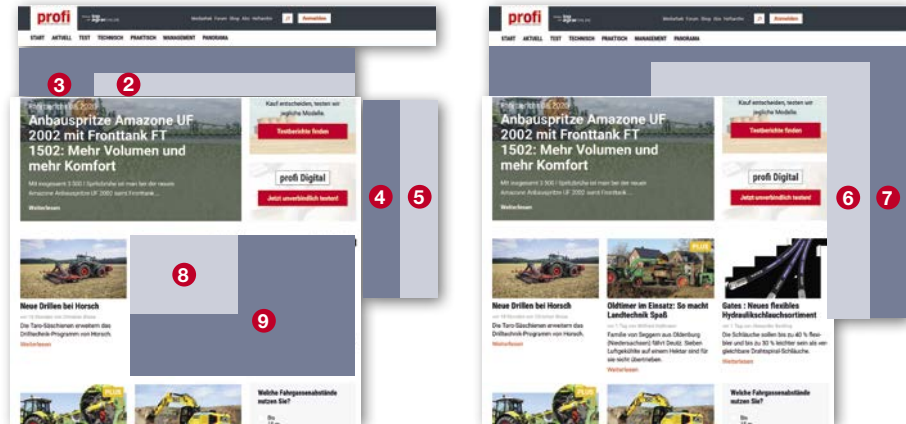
profi

Mediathek Forum Shop Abo Heftarchiv Anmelden

START AKTUELL TEST TECHNISCH PRAKTISCH MANAGEMENT PANORAMA

3 2

Anbauspritze Amazone UF 2002 mit Fronttank FT 1502: Mehr Volumen und mehr Komfort

Mit insgesamt 3 500 l Spritzbrühe ist man bei der neuen Amazone Anbauspritze UF 2002 samt Fronttank ...

Weiterlesen

Kauf entscheiden, testen wir jegliche Modelle.

Testberichte finden

profi Digital

Jetzt unverbindlich testen!

4 5

8

9

Neue Drillen bei Horsch

Die Taro-Sächsmaschinen erweitern das Drilltechnik-Programm von Horsch.

Weiterlesen

Welche Fahrgassenabstände nutzen Sie?

profi

Mediathek Forum Shop Abo Heftarchiv Anmelden

START AKTUELL TEST TECHNISCH PRAKTISCH MANAGEMENT PANORAMA

Anbauspritze Amazone UF 2002 mit Fronttank FT 1502: Mehr Volumen und mehr Komfort

Mit insgesamt 3 500 l Spritzbrühe ist man bei der neuen Amazone Anbauspritze UF 2002 samt Fronttank ...

Weiterlesen

Kauf entscheiden, testen wir jegliche Modelle.

Testberichte finden

profi Digital

Jetzt unverbindlich testen!

6 7

Neue Drillen bei Horsch

Die Taro-Sächsmaschinen erweitern das Drilltechnik-Programm von Horsch.

Weiterlesen

Oldtimer im Einsatz: So macht Landtechnik Spaß

Familie von Seggern aus Oldenburg (Niedersachsen) fährt Deutz. Sieben Luftgekühlte auf einem Hektar sind für sie nicht übertrieben.

Weiterlesen

Gates : Neues flexibles Hydraulikschlauchsortiment

Die Schläuche sollen bis zu 40 % flexibler und bis zu 30 % leichter sein als vergleichbare Drahtspiral-Schläuche.

Weiterlesen

Welche Fahrgassenabstände nutzen Sie?